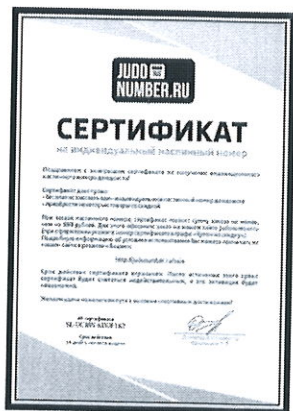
JUDO NUMBER.RU

СЕРТИФИКАТ

на индивидуальный нашивной номер

Поздравляем с получением сертификата на получение индивидуального нашивного номера!

Сертификат дает право:
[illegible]
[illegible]

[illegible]

http://judonumber.ru/sale

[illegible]

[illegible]

№ сертификата
SL-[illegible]

Срок действия
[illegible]